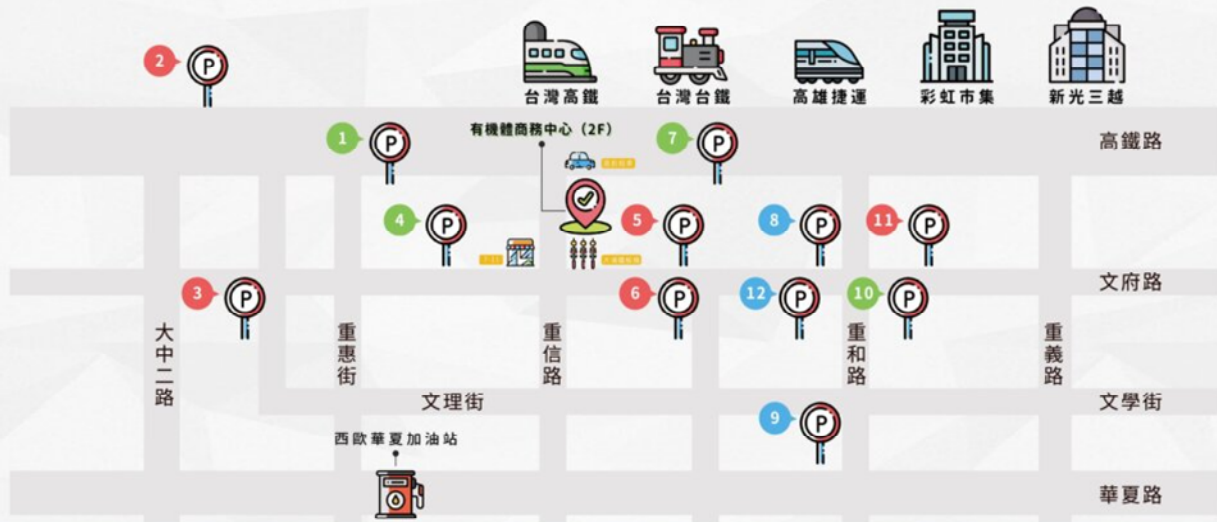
台灣高鐵
台灣台鐵
高雄捷運
彩虹市集
新光三越

2 P
1 P
有機體商務中心（2F）
7 P
高鐵路
4 P
5 P
8 P
11 P
3 P
6 P
12 P
10 P
文府路
大中二路
重惠街
重信路
重和路
重義路
文理街
文學街
9 P
西歐華夏加油站
華夏路